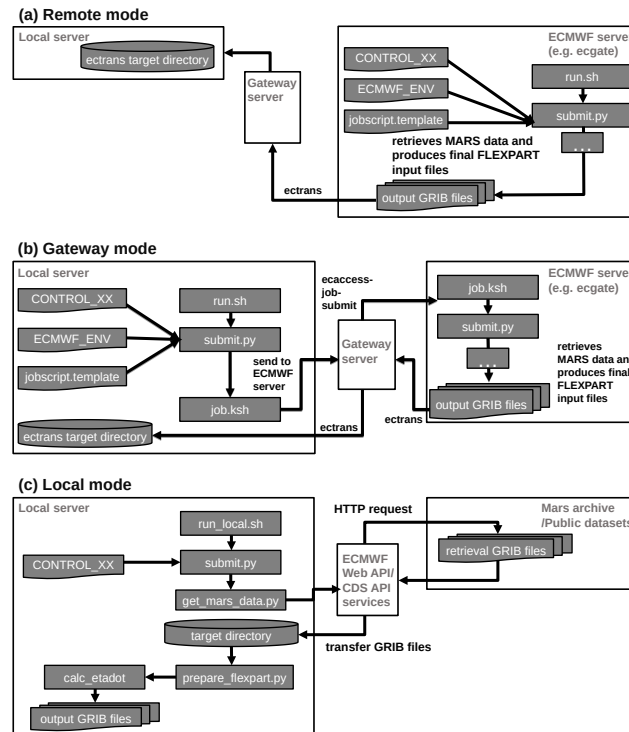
(a) Remote mode

Local server

ectrans target directory

Gateway server

ECMWF server (e.g. ecgate)

CONTROL_XX

ECMWF_ENV

jobscript.template

run.sh

submit.py

...

retrieves MARS data and produces final FLEXPART input files

ectrans

output GRIB files

(b) Gateway mode

Local server

CONTROL_XX

ECMWF_ENV

jobscript.template

run.sh

submit.py

send to ECMWF server

job.ksh

ectrans target directory

ecaccess-job-submit

Gateway server

ectrans

ectrans

ECMWF server (e.g. ecgate)

job.ksh

submit.py

...

retrieves MARS data and produces final FLEXPART input files

output GRIB files

(c) Local mode

Local server

run_local.sh

CONTROL_XX

submit.py

get_mars_data.py

target directory

prepare_flexpart.py

calc_etadot

output GRIB files

HTTP request

ECMWF Web API/ CDS API services

transfer GRIB files

Mars archive /Public datasets

retrieval GRIB files